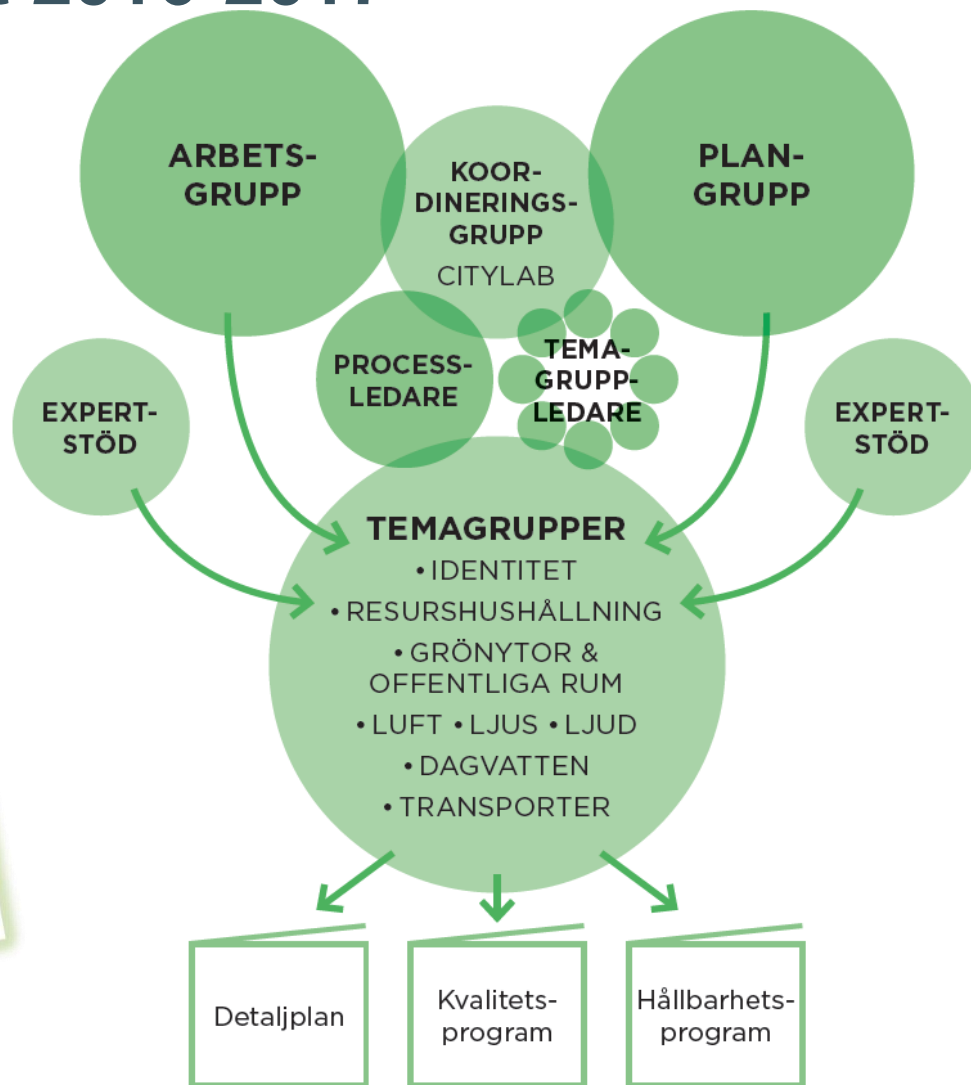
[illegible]

ARBETS-GRUPP

KOOR-DINERINGS-GRUPP
CITYLAB

PLAN-GRUPP

PROCESS-LEDARE

TEMA-GRUPP-LEDARE

EXPERT-STÖD

EXPERT-STÖD

TEMAGRUPPER
• IDENTITET
• RESURSHUSHÅLLNING
• GRÖNYTOR & OFFENTLIGA RUM
• LUFT • LJUS • LJUD
• DAGVATTEN
• TRANSPORTER

Detaljplan

Kvalitets-program

Hållbarhets-program